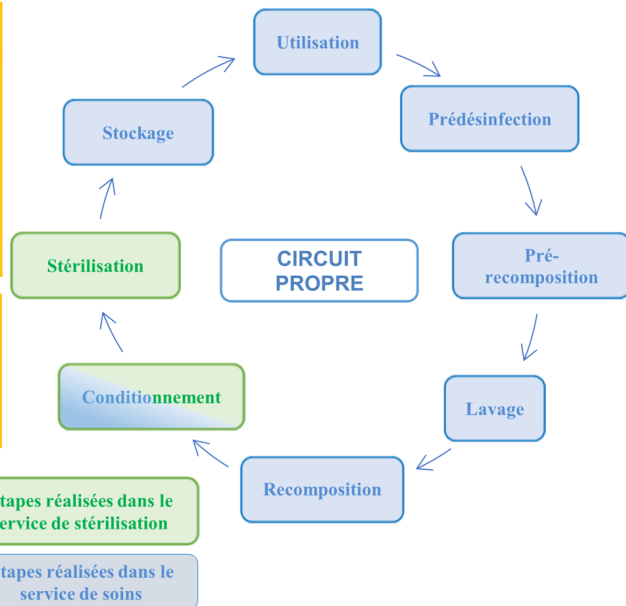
Utilisation

Prédésinfection

Pré-recomposition

Lavage

Recomposition

Conditionnement

Stérilisation

Stockage

CIRCUIT PROPRE

tapes réalisées dans le service de stérilisation

tapes réalisées dans le service de soins